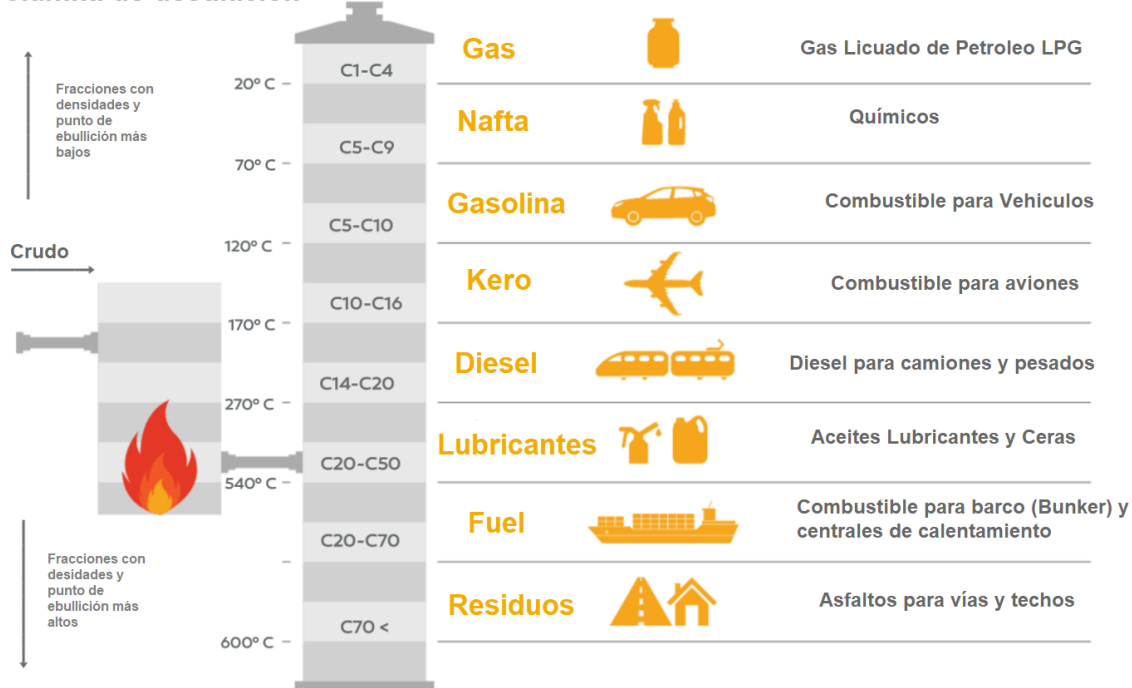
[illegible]

Fracciones con densidades y punto de ebullición más bajos

Crudo

Fracciones con desidades y punto de ebullición más altos

20º C
70º C
120º C
170º C
270º C
540º C
600º C

C1-C4
C5-C9
C5-C10
C10-C16
C14-C20
C20-C50
C20-C70
C70 <

Gas
Gas Licuado de Petroleo LPG

Nafta
Químicos

Gasolina
Combustible para Vehiculos

Kero
Combustible para aviones

Diesel
Diesel para camiones y pesados

Lubricantes
Aceites Lubricantes y Ceras

Fuel
Combustible para barco (Bunker) y centrales de calentamiento

Residuos
Asfaltos para vías y techos